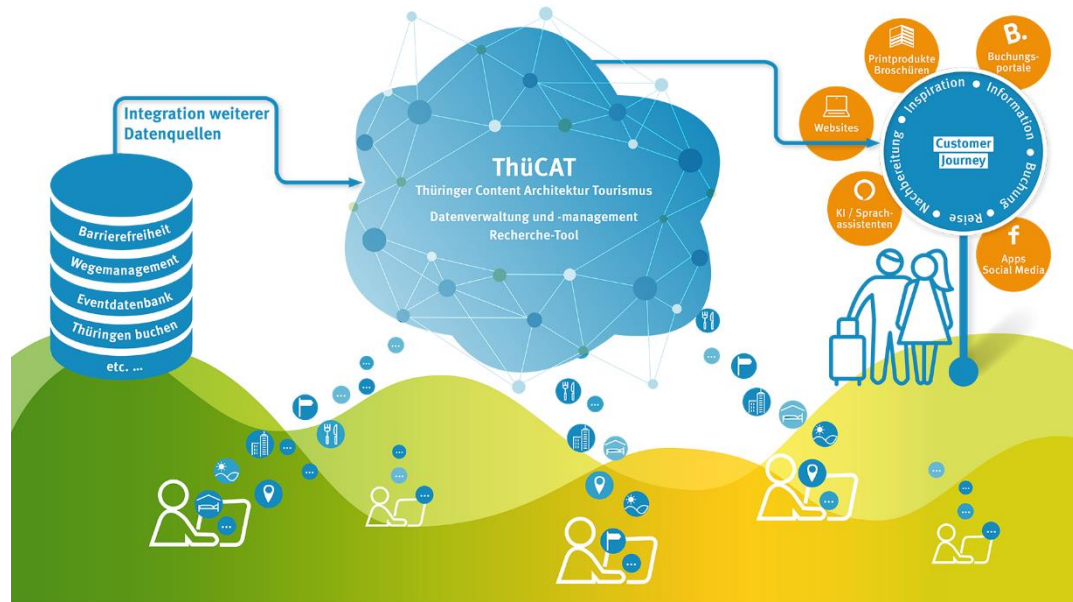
Integration weiterer Datenquellen

Barrierefreiheit
Wegemanagement
Eventdatenbank
Thüringen buchen
etc. ...

ThüCAT
Thüringer Content Architektur Tourismus
Datenverwaltung und -management
Recherche-Tool

Printprodukte Broschüren
Buchungsportale
Websites
KI / Sprachassistenten
Apps Social Media

Customer Journey
Inspiration
Information
Buchung
Reise
Nachbereitung